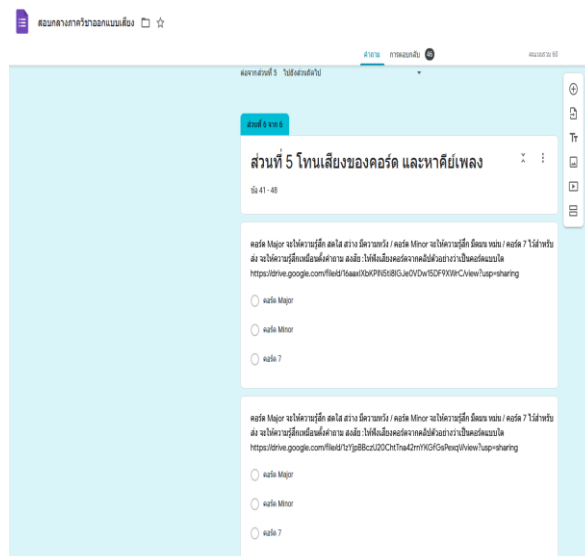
สอบกลางภาควิชาออกแบบเสียง

คำถาม การตอบกลับ 45

คะแนนรวม: 60

ต่อจากส่วนที่ 5 ไปยังส่วนถัดไป

ส่วนที่ 6 จาก 6

ส่วนที่ 5 โทนเสียงของคอร์ด และหาคีย์เพลง

ข้อ 41 - 48

คอร์ด Major จะให้ความรู้สึก สดใส สว่าง มีความหวัง / คอร์ด Minor จะให้ความรู้สึก มืดมน หม่น / คอร์ด 7 ไว้สำหรับส่ง จะให้ความรู้สึกเหมือนตั้งคำถาม สงสัย :ให้ฟังเสียงคอร์ดจากคลิปตัวอย่างว่าเป็นคอร์ดแบบใด https://drive.google.com/file/d/16aaxIXbKPlN5tiBlGJe0VDw15DF9XWrC/view?usp=sharing

คอร์ด Major

คอร์ด Minor

คอร์ด 7

คอร์ด Major จะให้ความรู้สึก สดใส สว่าง มีความหวัง / คอร์ด Minor จะให้ความรู้สึก มืดมน หม่น / คอร์ด 7 ไว้สำหรับส่ง จะให้ความรู้สึกเหมือนตั้งคำถาม สงสัย :ให้ฟังเสียงคอร์ดจากคลิปตัวอย่างว่าเป็นคอร์ดแบบใด https://drive.google.com/file/d/1zYjpBBczU20ChtTna42mYKGfGsPexqVi/view?usp=sharing

คอร์ด Major

คอร์ด Minor

คอร์ด 7